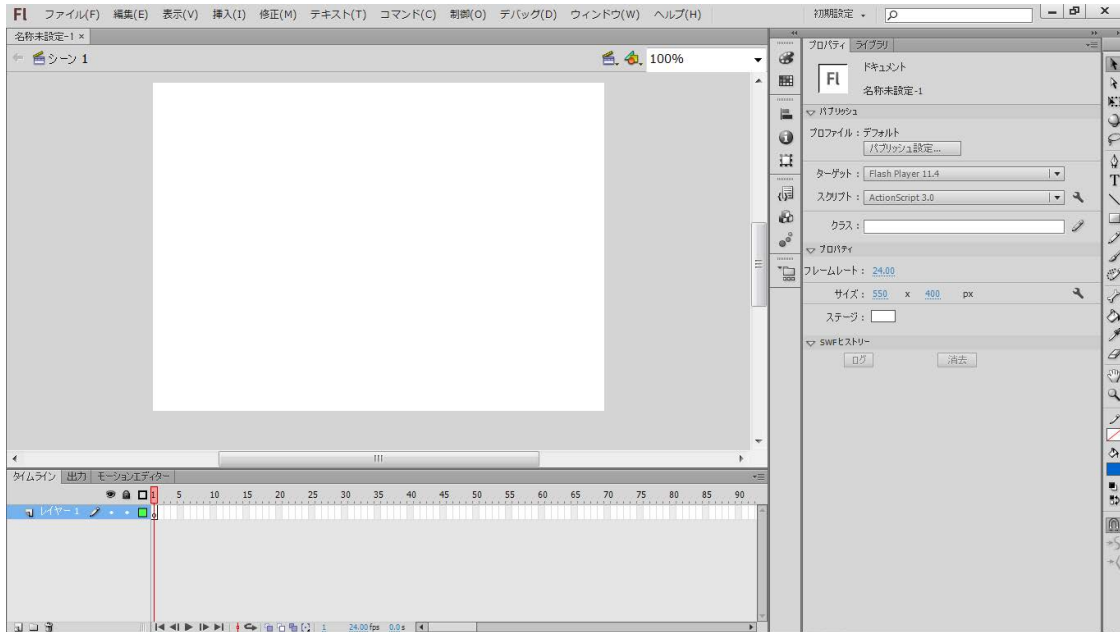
Fl ファイル(F) 編集(E) 表示(V) 挿入(I) 修正(M) テキスト(T) コマンド(C) 制御(O) デバッグ(D) ウィンドウ(W) ヘルプ(H)

初期設定

名称未設定-1 ×

シーン 1

100%

タイムライン 出力 モーションエディター

5 10 15 20 25 30 35 40 45 50 55 60 65 70 75 80 85 90

レイヤー 1

1 24.00fps 0.0s

プロパティ ライブラリ

Fl

ドキュメント

名称未設定-1

パブリッシュ

プロファイル : デフォルト

パブリッシュ設定...

ターゲット : Flash Player 11.4

スクリプト : ActionScript 3.0

クラス :

プロパティ

フレームレート : 24.00

サイズ : 550 x 400 px

ステージ :

SWFヒストリー

ログ

消去